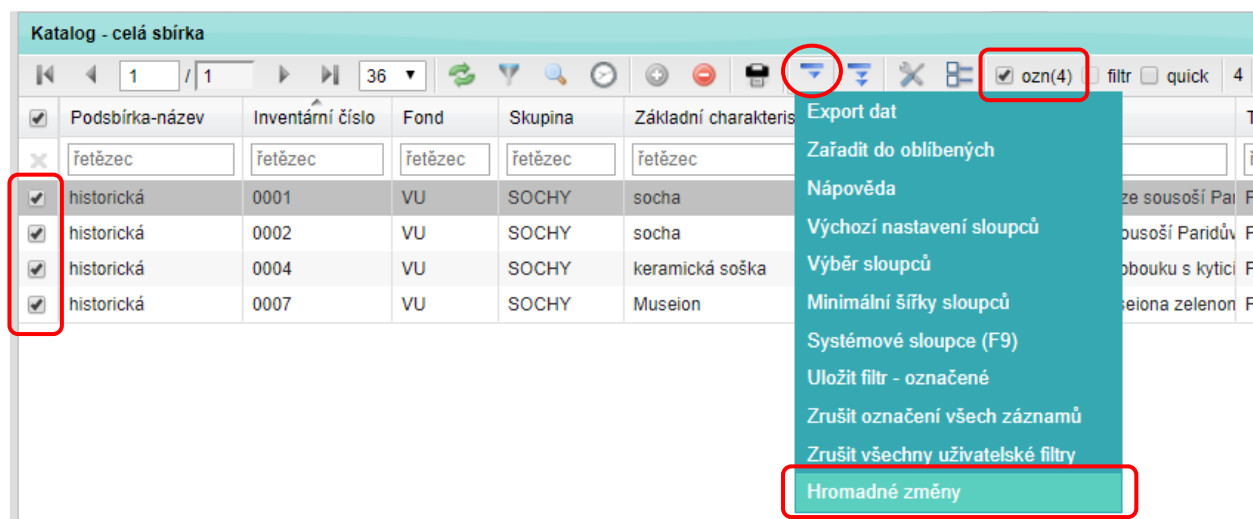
Katalog - celá sbírka

1 / 1 36 ozn(4) filtr quick 4

| | Podsbírka-název | Inventární číslo | Fond | Skupina | Základní charakteris |
|---|---|---|---|---|---|
| | řetězec | řetězec | řetězec | řetězec | řetězec |
| ✔ | historická | 0001 | VU | SOCHY | socha |
| ✔ | historická | 0002 | VU | SOCHY | socha |
| ✔ | historická | 0004 | VU | SOCHY | keramická soška |
| ✔ | historická | 0007 | VU | SOCHY | Museion |

ze sousoší Pa
sousoší Paridův
bobouku s kytic
seiona zelenon

Export dat
Zařadit do oblíbených
Nápověda
Výchozí nastavení sloupců
Výběr sloupců
Minimální šířky sloupců
Systémové sloupce (F9)
Uložit filtr - označené
Zrušit označení všech záznamů
Zrušit všechny uživatelské filtry
Hromadné změny